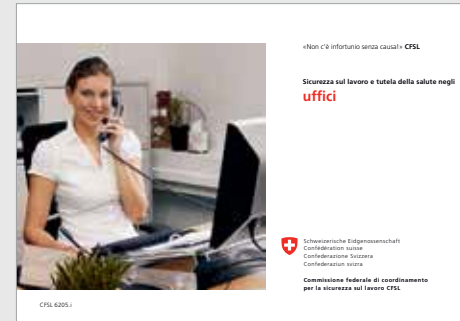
«Non c'è infortunio senza causa!» CFSL

Sicurezza sul lavoro e tutela della salute negli

uffici

Schweizerische Eidgenossenschaft
Confédération suisse
Confederazione Svizzera
Confederaziun svizra

Commissione federale di coordinamento per la sicurezza sul lavoro CFSL

CFSL 6205.i